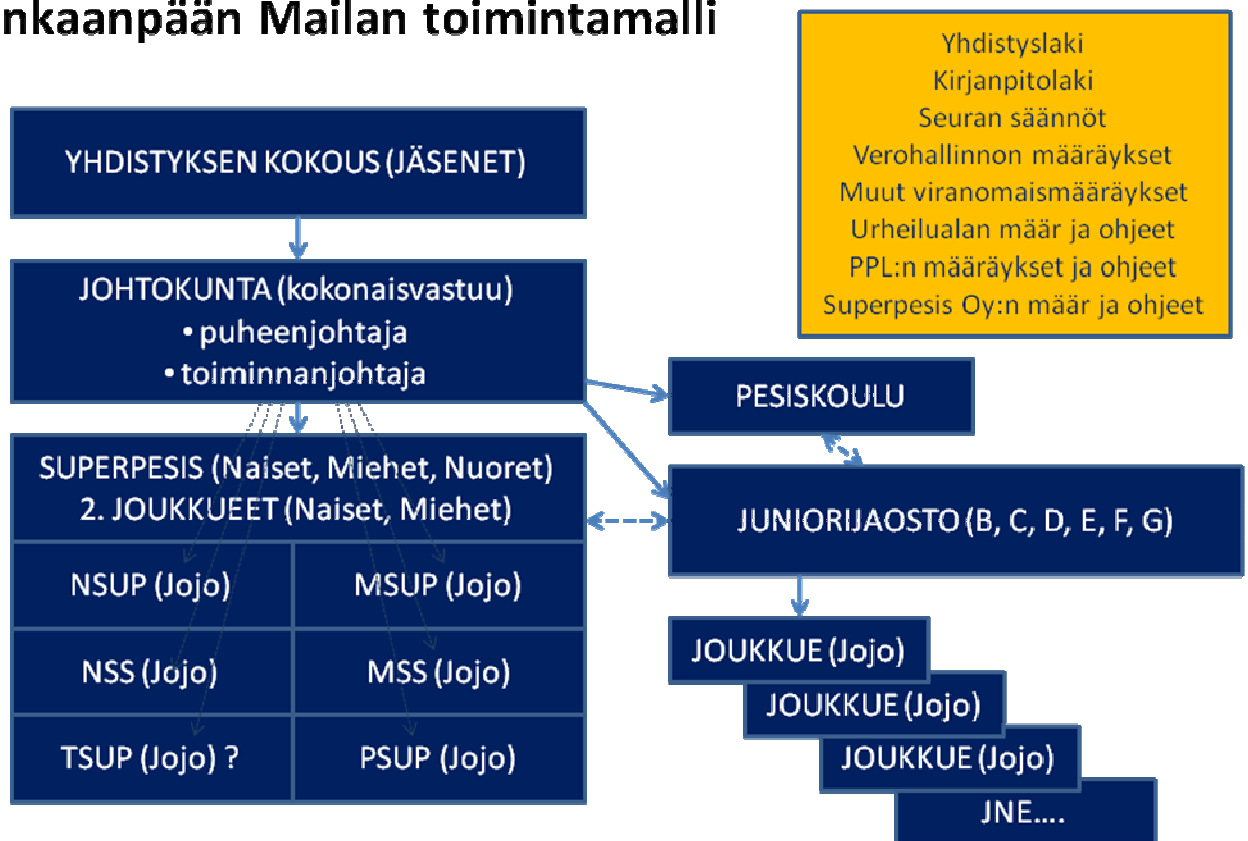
nkaanpään Mailan toimintamalli

Yhdistyslaki
Kirjanpitolaki
Seuran säännöt
Verohallinnon määräykset
Muut viranomaismääräykset
Urheilualan määr ja ohjeet
PPL:n määräykset ja ohjeet
Superpesis Oy:n määr ja ohjeet

YHDISTYKSEN KOKOUS (JÄSENET)

JOHTOKUNTA (kokonaisvastuu)
• puheenjohtaja
• toiminnanjohtaja

PESISKOULU

SUPERPESIS (Naiset, Miehet, Nuoret)
2. JOUKKUEET (Naiset, Miehet)

JUNIORIJAOSTO (B, C, D, E, F, G)

| NSUP (Jojo) | MSUP (Jojo) |
|---|---|
| NSS (Jojo) | MSS (Jojo) |
| TSUP (Jojo) ? | PSUP (Jojo) |

JOUKKUE (Jojo)
JOUKKUE (Jojo)
JOUKKUE (Jojo)
JNE....